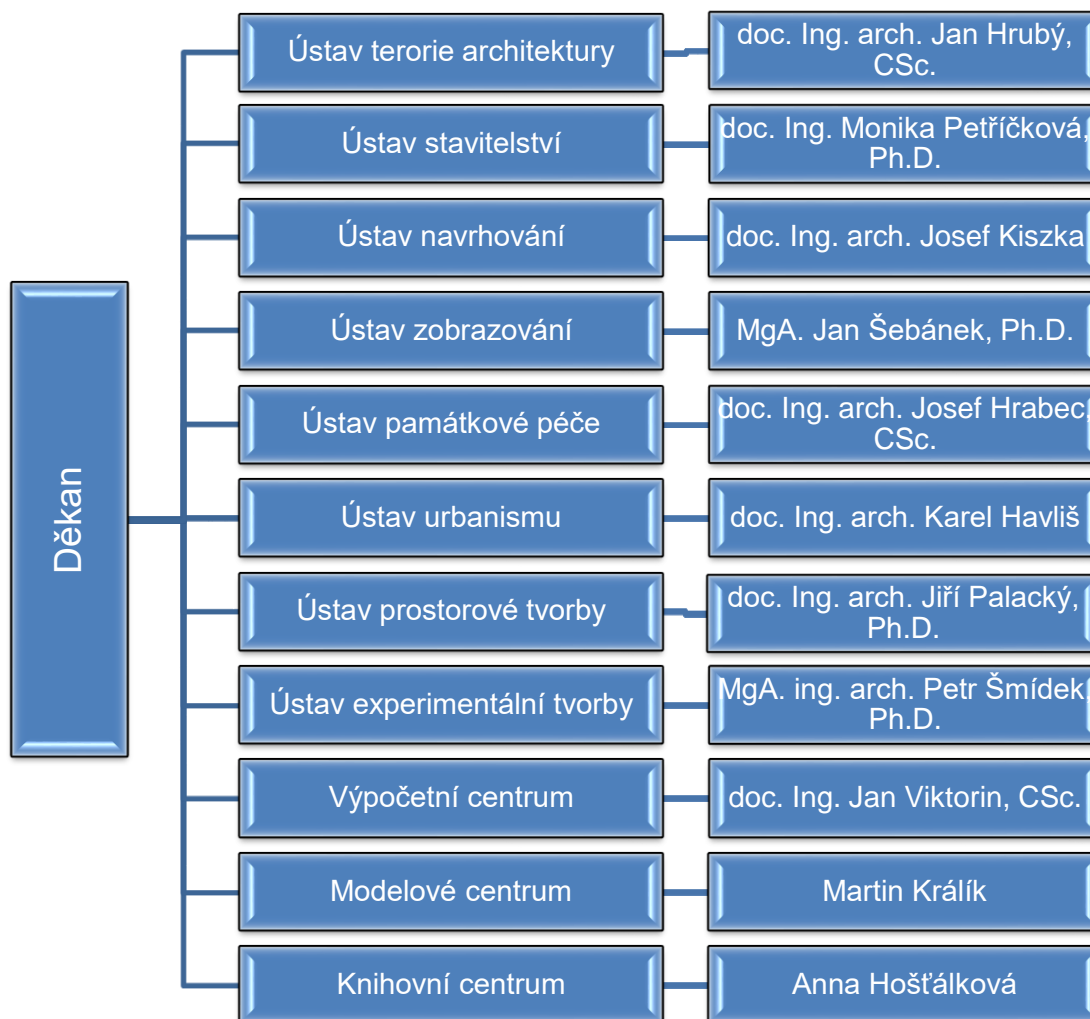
Děkan

Ústav terorie architektury
doc. Ing. arch. Jan Hrubý, CSc.

Ústav stavitelství
doc. Ing. Monika Petříčková, Ph.D.

Ústav navrhování
doc. Ing. arch. Josef Kiszka

Ústav zobrazování
MgA. Jan Šebánek, Ph.D.

Ústav památkové péče
doc. Ing. arch. Josef Hrabec, CSc.

Ústav urbanismu
doc. Ing. arch. Karel Havliš

Ústav prostorové tvorby
doc. Ing. arch. Jiří Palacký, Ph.D.

Ústav experimentální tvorby
MgA. ing. arch. Petr Šmídek, Ph.D.

Výpočetní centrum
doc. Ing. Jan Viktorin, CSc.

Modelové centrum
Martin Králík

Knihovní centrum
Anna Hošťálková